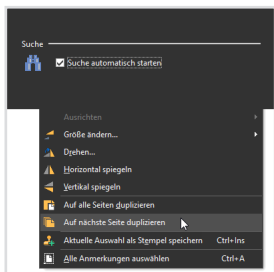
Suche

Suche automatisch starten

Ausrichten
Größe ändern...
Drehen...
Horizontal spiegeln
Vertikal spiegeln
Auf alle Seiten duplizieren
Auf nächste Seite duplizieren
Aktuelle Auswahl als Stempel speichern Ctrl+Ins
Alle Anmerkungen auswählen Ctrl+A